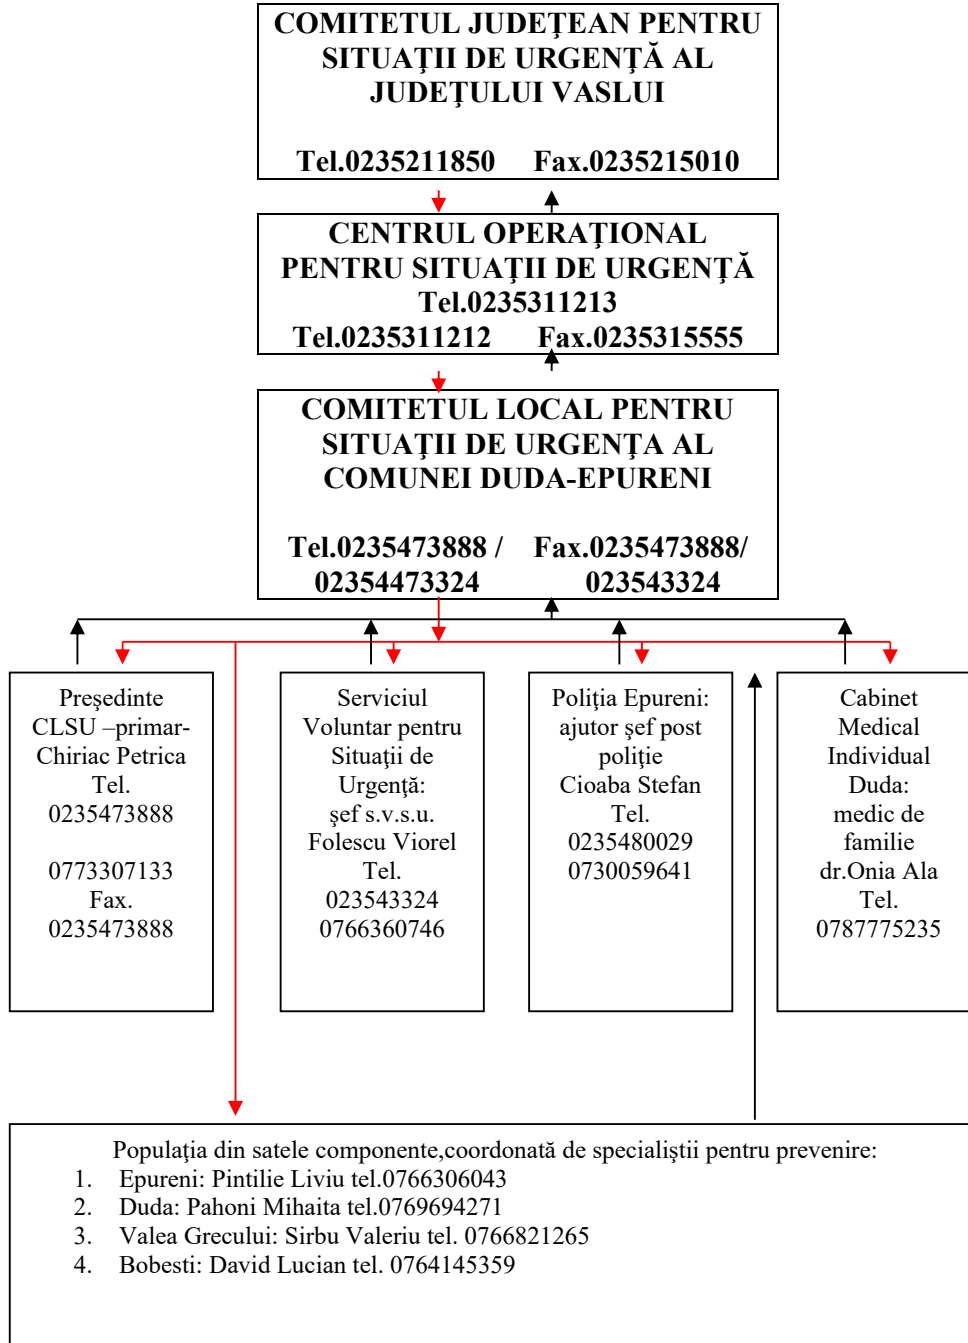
COMITETUL JUDEŢEAN PENTRU SITUAŢII DE URGENŢĂ AL JUDEŢULUI VASLUI

Tel.0235211850 Fax.0235215010

CENTRUL OPERAŢIONAL PENTRU SITUAŢII DE URGENŢĂ
Tel.0235311213
Tel.0235311212 Fax.0235315555

COMITETUL LOCAL PENTRU SITUAŢII DE URGENŢA AL COMUNEI DUDA-EPURENI

Tel.0235473888 / 02354473324 Fax.0235473888/ 023543324

Preşedinte CLSU –primar- Chiriac Petrica
Tel.
0235473888

0773307133
Fax.
0235473888

Serviciul Voluntar pentru Situaţii de Urgenţă:
şef s.v.s.u.
Folescu Viorel
Tel.
023543324
0766360746

Poliţia Epureni:
ajutor şef post poliţie
Cioaba Stefan
Tel.
0235480029
0730059641

Cabinet Medical Individual Duda:
medic de familie
dr.Onia Ala
Tel.
0787775235

Populaţia din satele componente,coordonată de specialiştii pentru prevenire:
1. Epureni: Pintilie Liviu tel.0766306043
2. Duda: Pahoni Mihaita tel.0769694271
3. Valea Grecului: Sirbu Valeriu tel. 0766821265
4. Bobesti: David Lucian tel. 0764145359